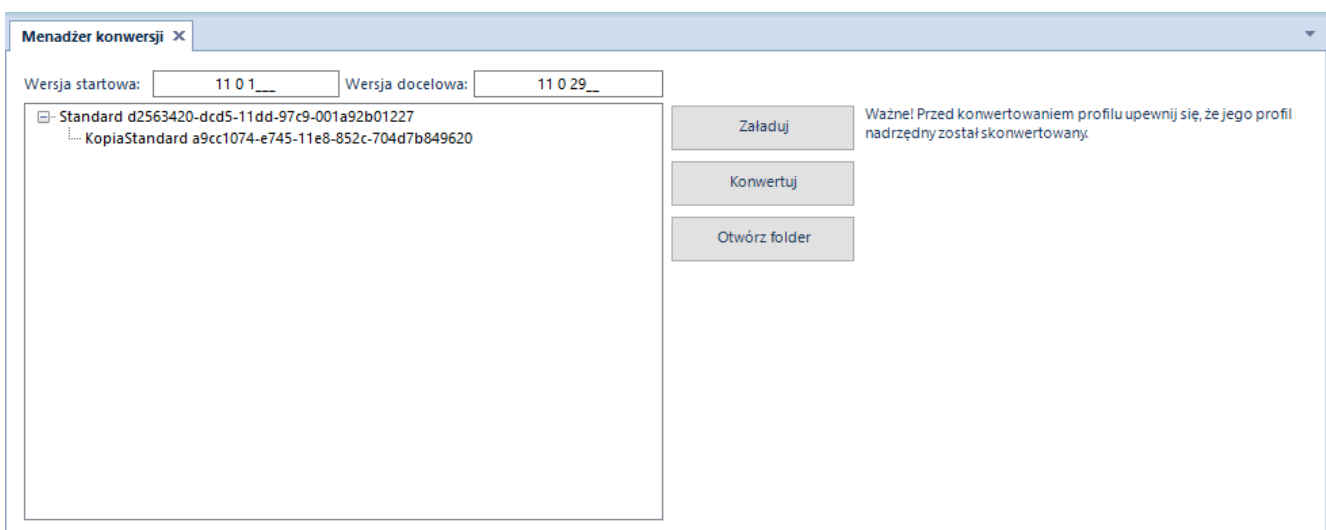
Menadżer konwersji ✕

Wersja startowa: 11 0 1___ Wersja docelowa: 11 0 29__

Standard d2563420-dcd5-11dd-97c9-001a92b01227
KopiaStandard a9cc1074-e745-11e8-852c-704d7b849620

Załaduj

Konwertuj

Otwórz folder

Ważne! Przed konwertowaniem profilu upewnij się, że jego profil nadrzędny został skonwertowany.